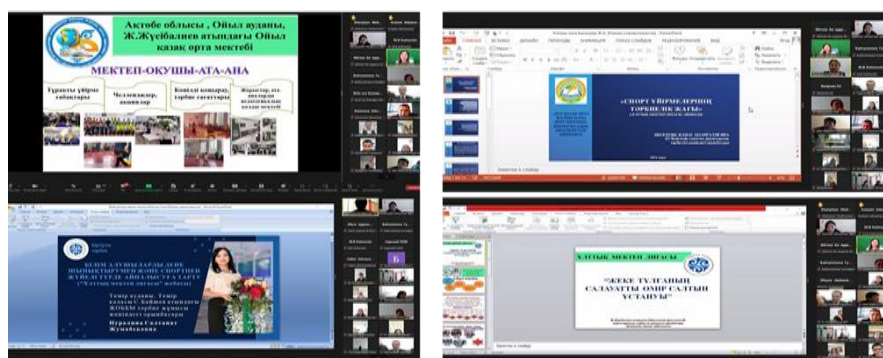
Ақтөбе облысы , Ойыл ауданы, Ж.Жүсібалиев атындағы Ойыл қазақ орта мектебі

МЕКТЕП-ОҚУШЫ-АТА-АНА

Тұрақты үйірме сабақтары

Челленждер, акциялар

Көңілді қоңырау, тәрбие сағаттары

Жарыстар, ата-аналарға педагогикалық қолдау көрсету

«СПОРТ ҮЙІРМЕЛЕРІНІҢ ТӘРБИЕЛІК ЖАҒЫ»

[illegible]

БІЛІМ АЛУШЫЛАРДЫ ДЕНЕ ШЫНЫҚТЫРУМЕН ЖӘНЕ СПОРТПЕН ЖҮЙЕЛІ ТҮРДЕ АЙНАЛЫСУҒА ТАРТУ ("Ұлттық мектеп лигасы" жобасы)

Темір ауданы, Темір қаласы С.Бәйшев атындағы ЖОББМ тәрбие жұмысы жөніндегі орынбасары

Нурлыева Салтанат Жумабаевна

ҰЛТТЫҚ МЕКТЕП ЛИГАСЫ

"ЖЕКЕ ТҰЛҒАНЫҢ САЛАУАТТЫ ӨМІР САЛТЫН ҰСТАНУЫ"